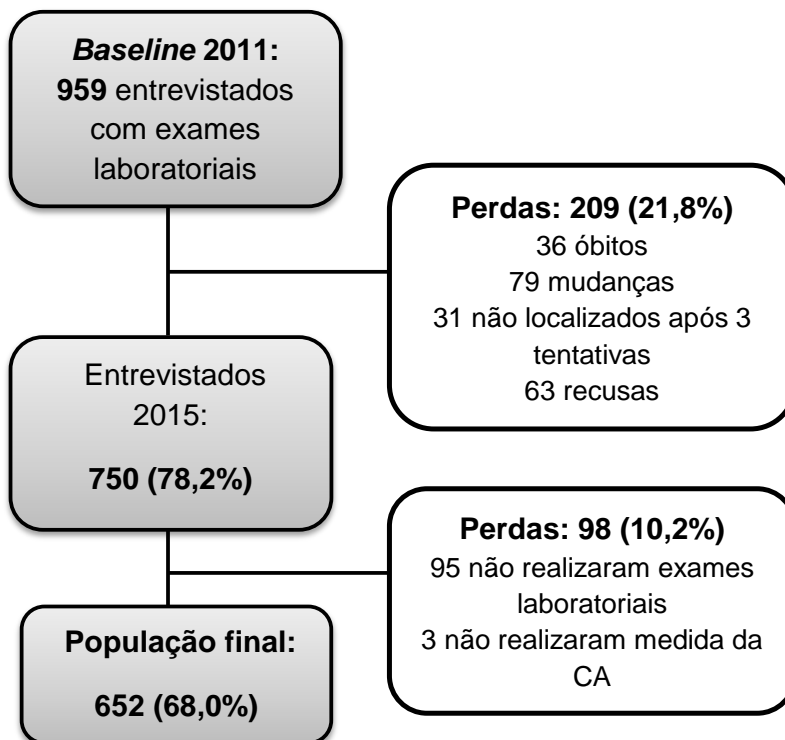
*Baseline* **2011:** **959** entrevistados com exames laboratoriais

**Perdas: 209 (21,8%)**
36 óbitos
79 mudanças
31 não localizados após 3 tentativas
63 recusas

Entrevistados 2015:

**750 (78,2%)**

**Perdas: 98 (10,2%)**
95 não realizaram exames laboratoriais
3 não realizaram medida da CA

**População final:**

**652 (68,0%)**